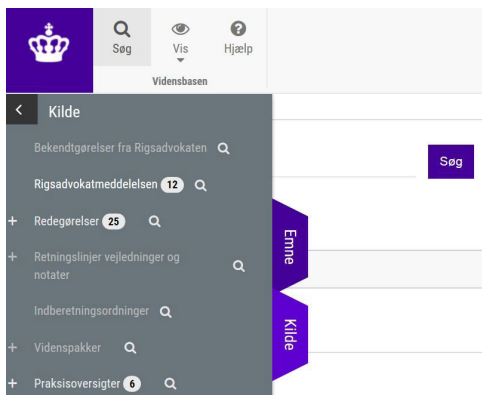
Søg
Vis
Hjælp
Vidensbasen

<
Kilde
Bekendtgørelser fra Rigsadvokaten
Rigsadvokatmeddelelsen 12
+ Redegørelser 25
+ Retningslinjer vejledninger og notater
Indberetningsordninger
+ Videnspakker
+ Praksisoversigter 6

Søg
Emne
Kilde